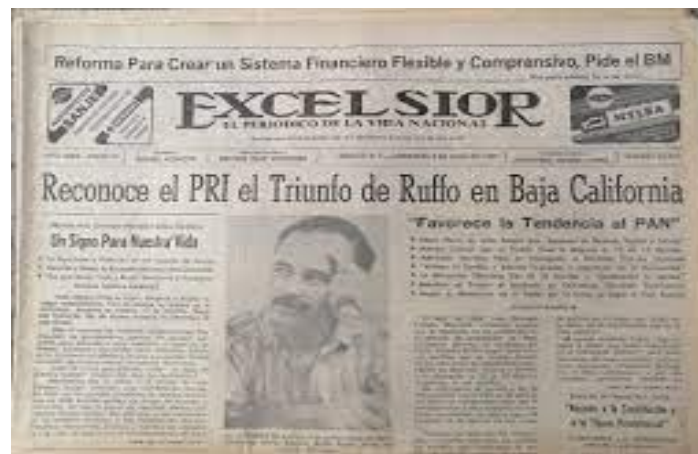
Reforma Para Crear un Sistema Financiero Flexible y Comprensivo, Pide el BM

EXCELSIOR
EL PERIODICO DE LA VIDA NACIONAL

Reconoce el PRI el Triunfo de Ruffo en Baja California

Un Signo Para Nuestra Vida

"Favorece la Tendencia al PAN"

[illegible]